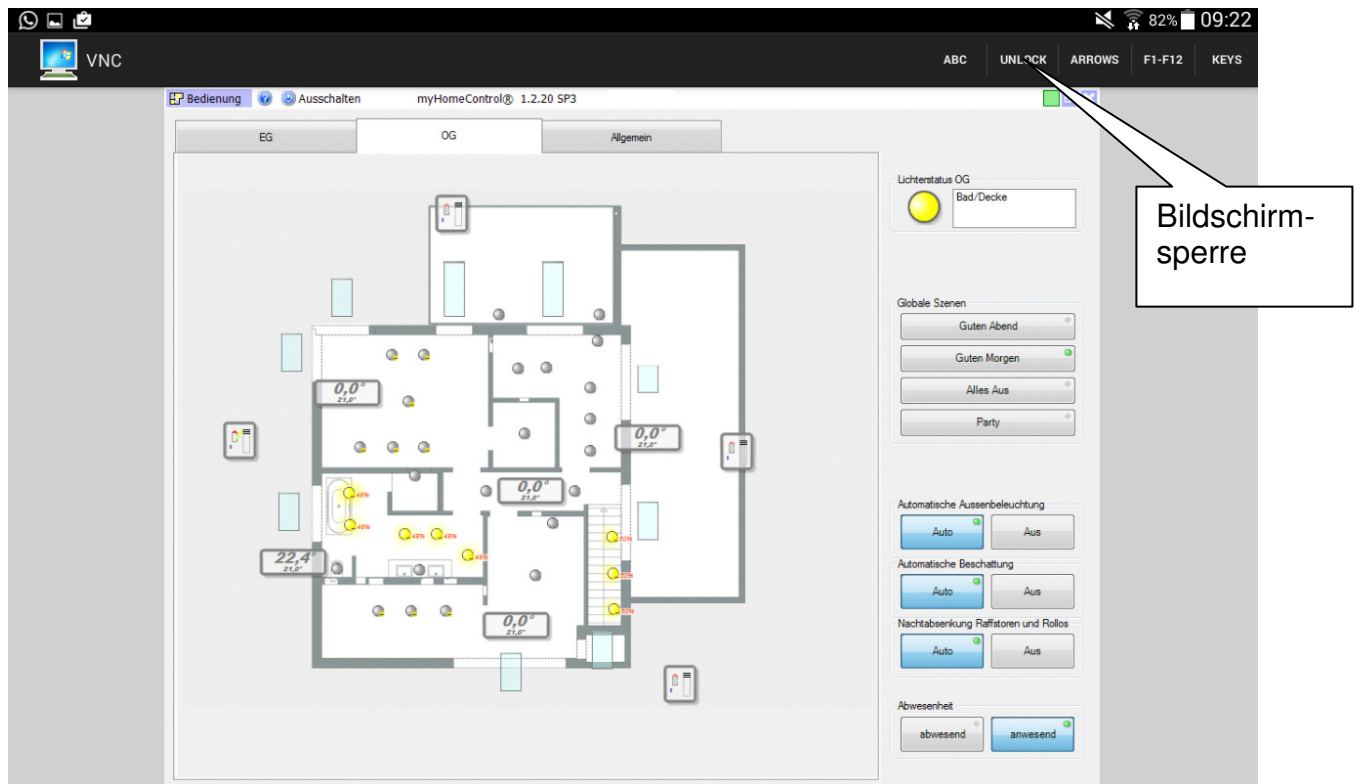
82% 09:22

VNC

ABC UNLOCK ARROWS F1-F12 KEYS

Bedienung Ausschalten myHomeControl® 1.2.20 SP3

EG OG Allgemein

Bildschirm-sperre

Lichterstatus OG
Bad/Decke

Globale Szenen
Guten Abend
Guten Morgen
Alles Aus
Party

0,0°
21,0°

0,0°
21,0°

0,0°
21,0°

22,4°
21,0°

0,0°
21,0°

48%
48%
48%
48%
48%
50%
50%
50%

Automatische Aussenbeleuchtung
Auto Aus

Automatische Beschattung
Auto Aus

Nachtabsenkung Raffstoren und Rollos
Auto Aus

Abwesenheit
abwesend anwesend